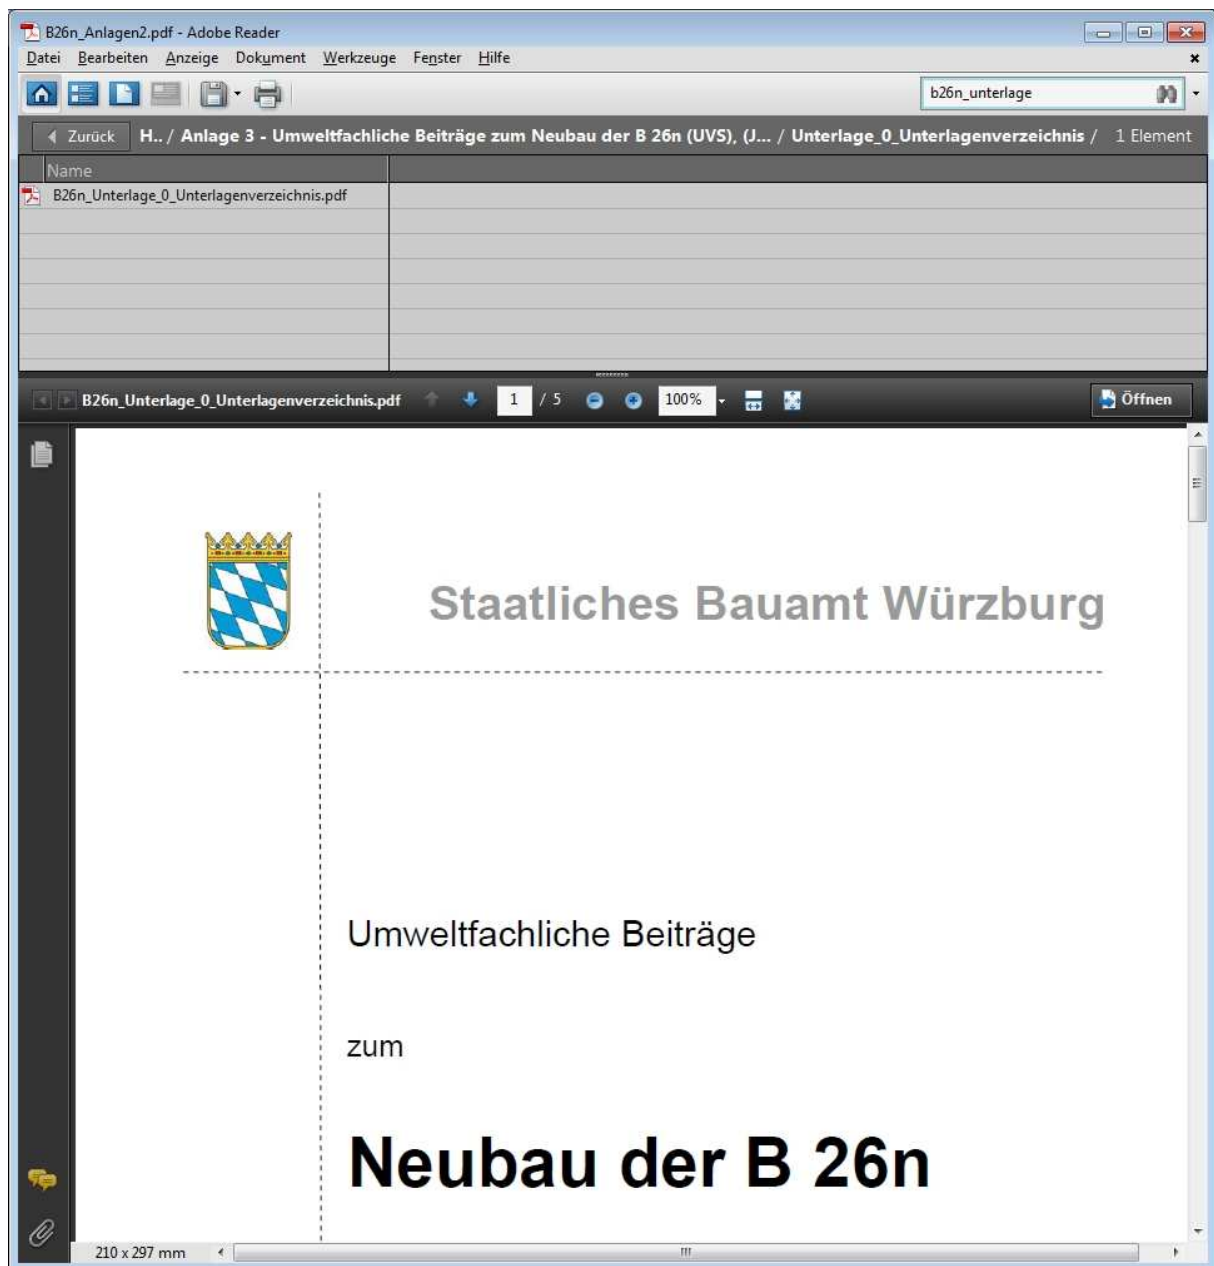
B26n_Anlagen2.pdf - Adobe Reader

Datei Bearbeiten Anzeige Dokument Werkzeuge Fenster Hilfe

b26n_unterlage

Zurück H.. / Anlage 3 - Umweltfachliche Beiträge zum Neubau der B 26n (UVS), (J... / Unterlage_0_Unterlagenverzeichnis / 1 Element

Name

B26n_Unterlage_0_Unterlagenverzeichnis.pdf

B26n_Unterlage_0_Unterlagenverzeichnis.pdf 1 / 5 100% Öffnen

Staatliches Bauamt Würzburg

Umweltfachliche Beiträge

zum

Neubau der B 26n

210 x 297 mm